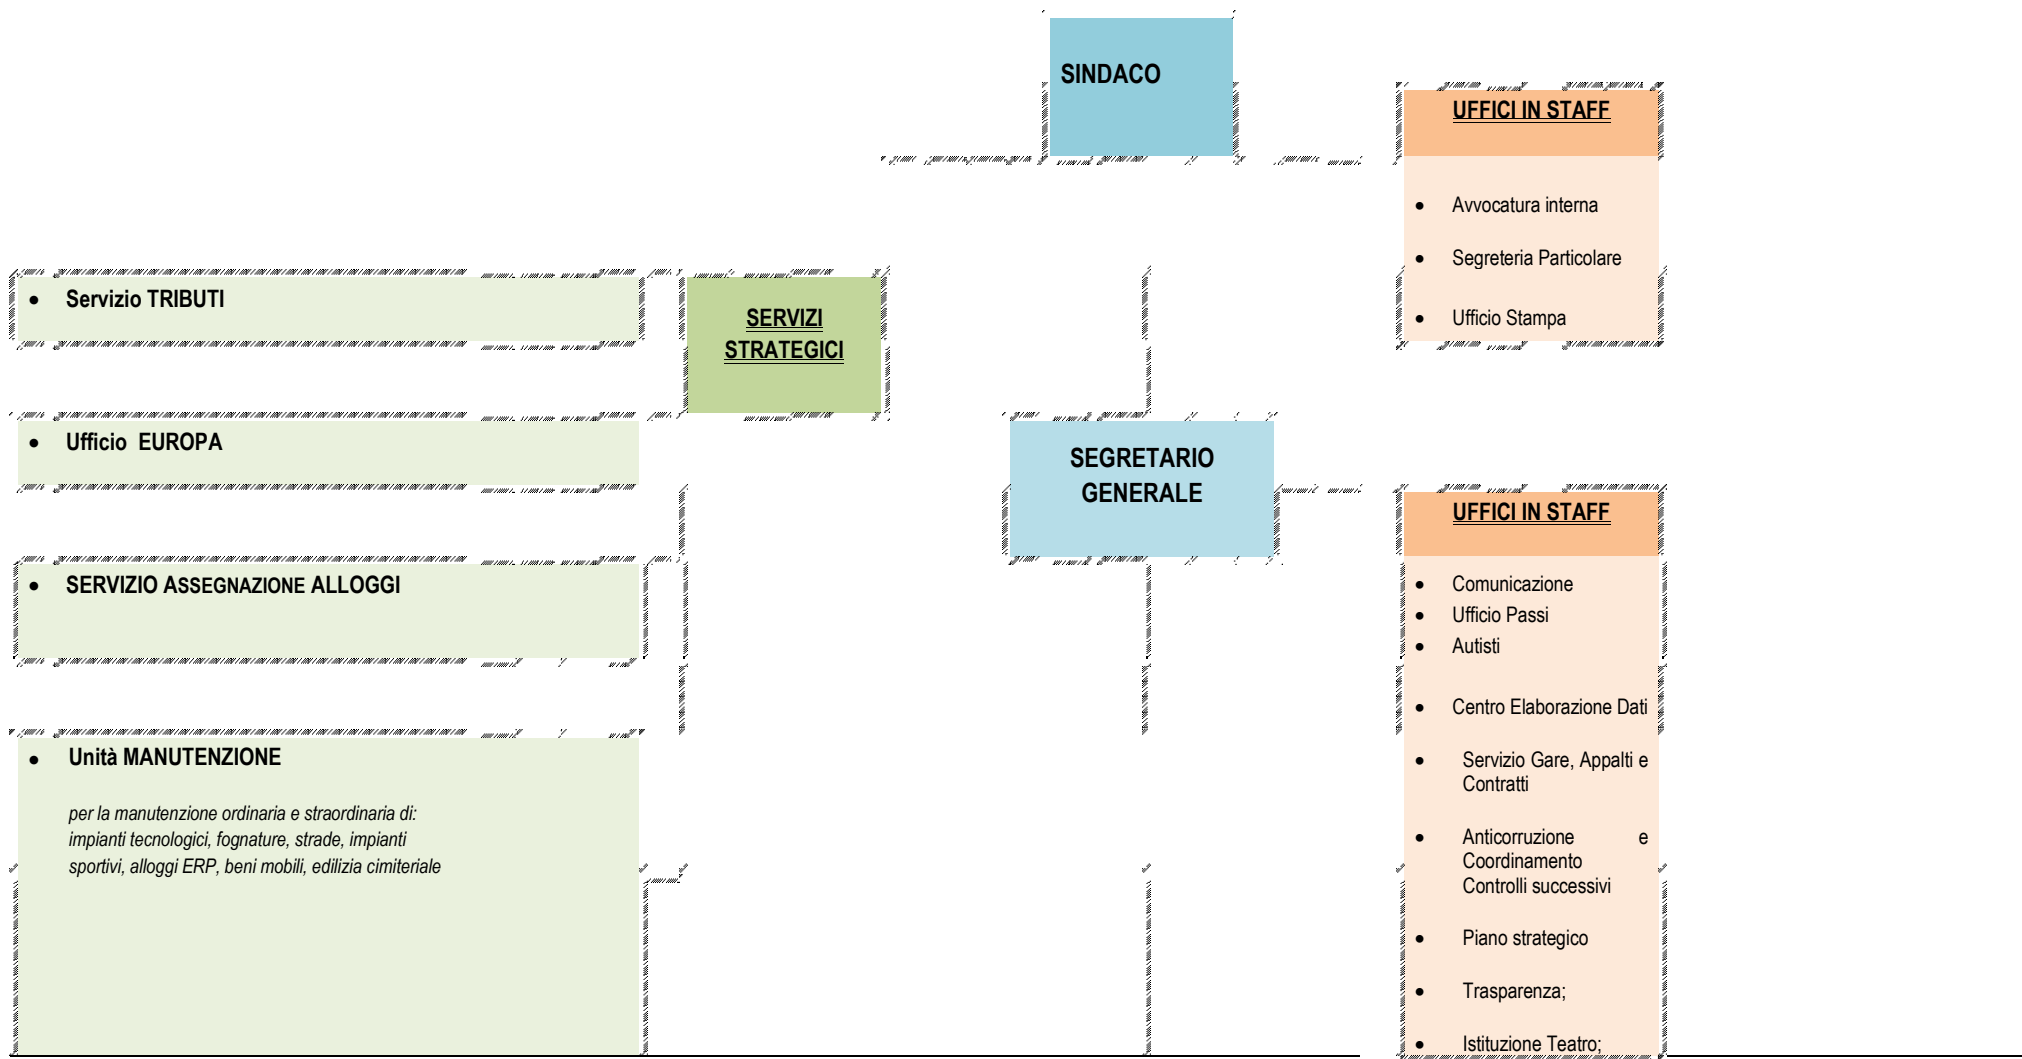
SINDACO

UFFICI IN STAFF

- Avvocatura interna
- Segreteria Particolare
- Ufficio Stampa

- Servizio TRIBUTI

SERVIZI STRATEGICI

- Ufficio EUROPA

SEGRETARIO GENERALE

UFFICI IN STAFF

- Comunicazione
- Ufficio Passi
- Autisti
- Centro Elaborazione Dati
- Servizio Gare, Appalti e Contratti
- Anticorruzione e Coordinamento Controlli successivi
- Piano strategico
- Trasparenza;
- Istituzione Teatro;

- SERVIZIO ASSEGNAZIONE ALLOGGI

- Unità MANUTENZIONE

per la manutenzione ordinaria e straordinaria di: impianti tecnologici, fognature, strade, impianti sportivi, alloggi ERP, beni mobili, edilizia cimiteriale